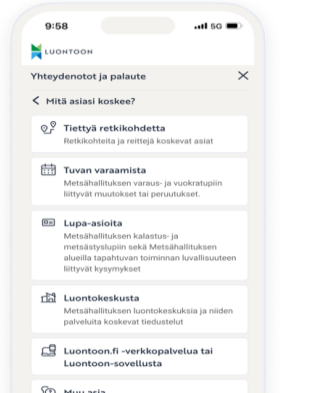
9:58

5G

LUONTOON

Yhteydenotot ja palaute

Mitä asiasi koskee?

Tiettyä retkikohdetta
Retkikohteita ja reittejä koskevat asiat

Tuvan varaamista
Metsähallituksen varaus- ja vuokratupiin liittyvät muutokset tai peruutukset.

Lupa-asioita
Metsähallituksen kalastus- ja metsästyslupiin sekä Metsähallituksen alueilla tapahtuvan toiminnan luvallisuuteen liittyvät kysymykset

Luontokeskusta
Metsähallituksen luontokeskuksia ja niiden palveluita koskevat tiedustelut

Luontoon.fi -verkkopalvelua tai Luontoon-sovellusta

Muu asia